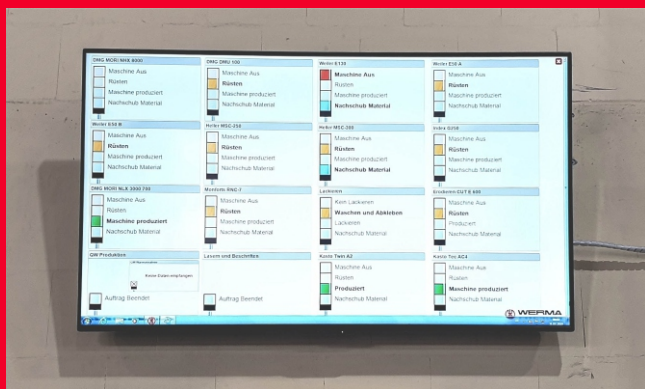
DMG MORI NHX 5000
Maschine Aus
Rüsten
Maschine produziert
Nachschub Material

DMG DMU 100
Maschine Aus
Rüsten
Maschine produziert
Nachschub Material

Weiler E130
Maschine Aus
Rüsten
Maschine produziert
Nachschub Material

Weiler E50 A
Maschine Aus
Rüsten
Maschine produziert
Nachschub Material

Weiler E50 B
Maschine Aus
Rüsten
Maschine produziert
Nachschub Material

Heller MSC 250
Maschine Aus
Rüsten
Maschine produziert
Nachschub Material

Heller MSC 200
Maschine Aus
Rüsten
Maschine produziert
Nachschub Material

Index G200
Maschine Aus
Rüsten
Maschine produziert
Nachschub Material

DMG MORI NLX 2500 700
Maschine Aus
Rüsten
Maschine produziert
Nachschub Material

Montforte RNC-1
Maschine Aus
Rüsten
Maschine produziert
Nachschub Material

Lackieren
Kein Lackieren
Waschen und Abkleben
Lackieren
Nachschub Material

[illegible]
Maschine Aus
Rüsten
Produziert
Nachschub Material

QM Produktion
Keine Daten empfangen
Auftrag Beendet

Lasern und Beschriften
Auftrag Beendet

Kasto Twin A2
Maschine Aus
Rüsten
Produziert
Nachschub Material

Kasto Tec AC4
Maschine Aus
Rüsten
Maschine produziert
Nachschub Material

WERMA